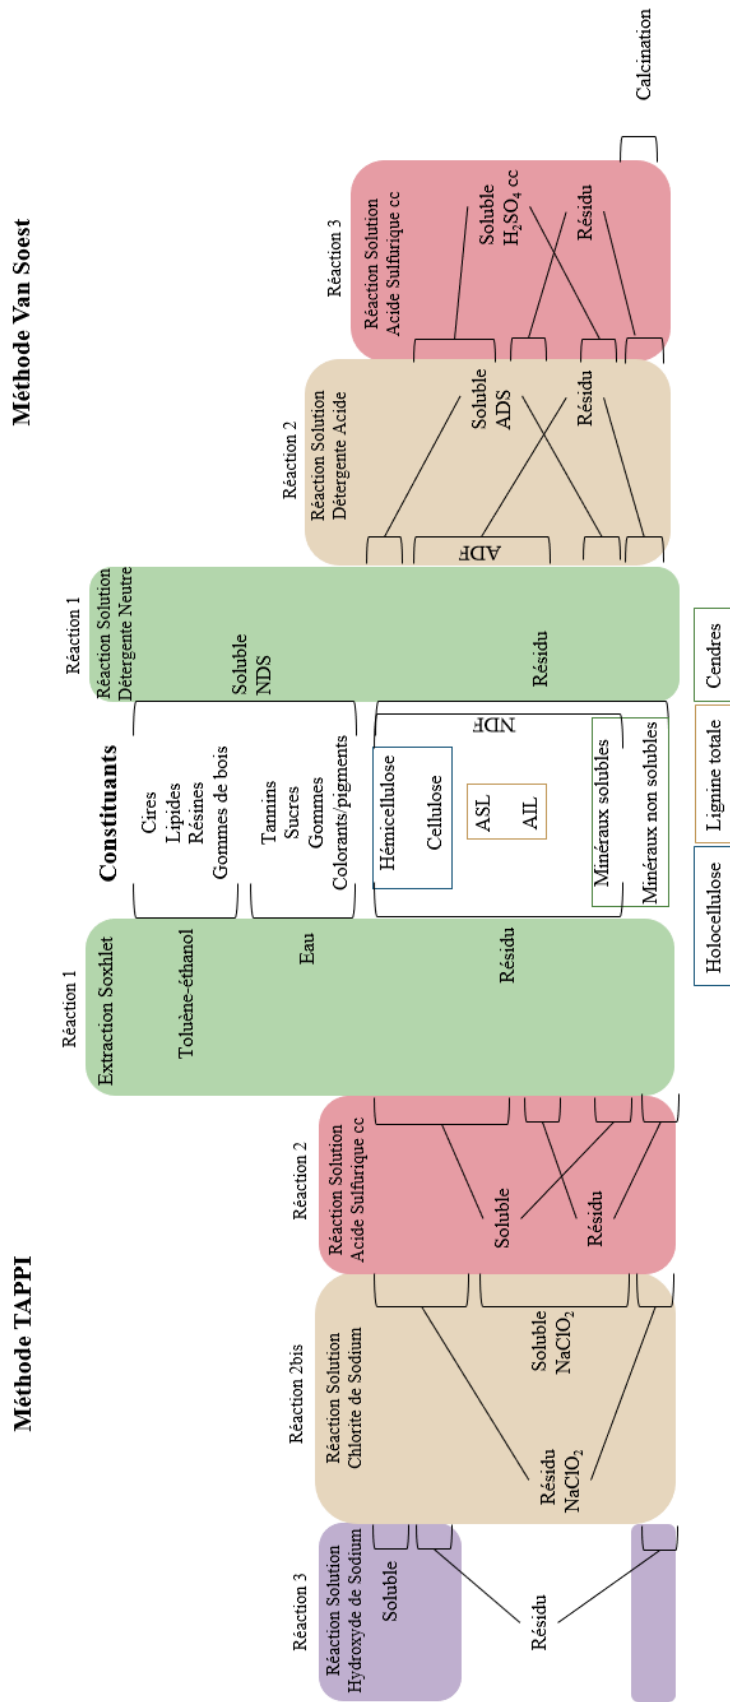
Méthode Van Soest

Calcination

Réaction 3
Réaction Solution Acide Sulfurique cc
Soluble $H_2SO_4$ cc
Résidu

Réaction 2
Réaction Solution Détergente Acide
Soluble ADS
Résidu
ADF

Réaction 1
Réaction Solution Détergente Neutre
Soluble NDS
Résidu
NDF

Constituants
Cires
Lipides
Résines
Gommes de bois
Tannins
Sucres
Gommes
Colorants/pigments
Hémicellulose
Cellulose
ASL
AIL
Minéraux solubles
Minéraux non solubles

Holocellulose
Lignine totale
Cendres

Réaction 1
Extraction Soxhlet
Toluène-éthanol
Eau
Résidu

Réaction 2
Réaction Solution Acide Sulfurique cc
Soluble
Résidu

Méthode TAPPI

Réaction 2bis
Réaction Solution Chlorite de Sodium
Soluble $NaClO_2$
Résidu $NaClO_2$

Réaction 3
Réaction Solution Hydroxyde de Sodium
Soluble
Résidu